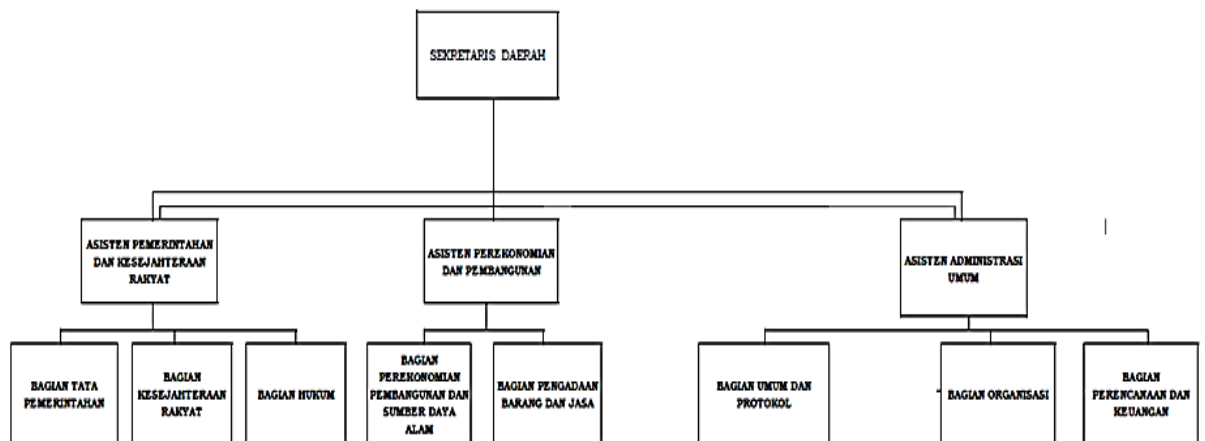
SEKRETARIS DAERAH

ASISTEN PEMERINTAHAN DAN KESEJAHTERAAN RAKYAT

ASISTEN PEREKONOMIAN DAN PEMBANGUNAN

ASISTEN ADMINISTRASI UMUM

BAGIAN TATA PEMERINTAHAN

BAGIAN KESEJAHTERAAN RAKYAT

BAGIAN HUKUM

BAGIAN PEREKONOMIAN PEMBANGUNAN DAN SUMBER DAYA ALAM

BAGIAN PENGADAAN BARANG DAN JASA

BAGIAN UMUM DAN PROTOKOL

BAGIAN ORGANISASI

BAGIAN PERENCANAAN DAN KEUANGAN